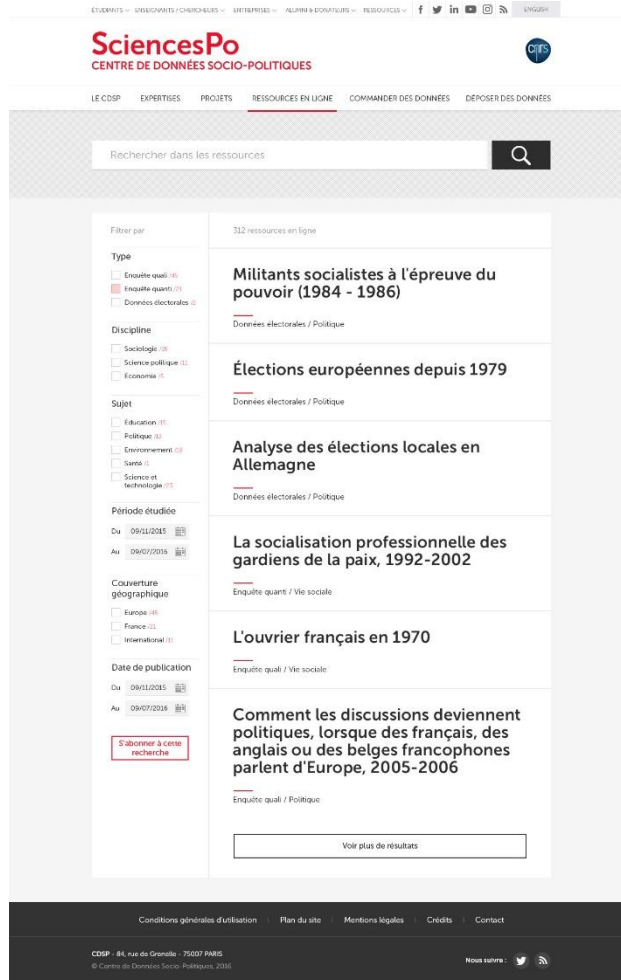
ÉTUDIANTS ENSEIGNANTS / CHERCHEURS ENTREPRISES ALUMNI & DONATEURS RESSOURCES ENGLISH

SciencesPo
CENTRE DE DONNÉES SOCIO-POLITIQUES

cnrs

LE CDSP EXPERTISES PROJETS RESSOURCES EN LIGNE COMMANDER DES DONNÉES DÉPOSER DES DONNÉES

Rechercher dans les ressources

Filtrer par

Type
Enquête quali (45)
Enquête quanti (71)
Données électorales (2)

Discipline
Sociologie (3)
Science politique (1)
Economie (4)

Sujet
Éducation (1)
Politique (6)
Environnement (3)
Santé (1)
Science et technologie (7)

Période étudiée
Du 09/11/2015
Au 09/07/2016

Couverture géographique
Europe (4)
France (1)
International (1)

Date de publication
Du 09/11/2015
Au 09/07/2016

S'abonner à cette recherche

312 ressources en ligne

Militants socialistes à l'épreuve du pouvoir (1984 - 1986)
Données électorales / Politique

Élections européennes depuis 1979
Données électorales / Politique

Analyse des élections locales en Allemagne
Données électorales / Politique

La socialisation professionnelle des gardiens de la paix, 1992-2002
Enquête quanti / Vie sociale

L'ouvrier français en 1970
Enquête quali / Vie sociale

Comment les discussions deviennent politiques, lorsque des français, des anglais ou des belges francophones parlent d'Europe, 2005-2006
Enquête quali / Politique

Voir plus de résultats

Conditions générales d'utilisation | Plan du site | Mentions légales | Crédits | Contact

CDSP - 84, rue de Grenelle - 75007 PARIS
© Centre de Données Socio-Politiques, 2016

Nous suivre :